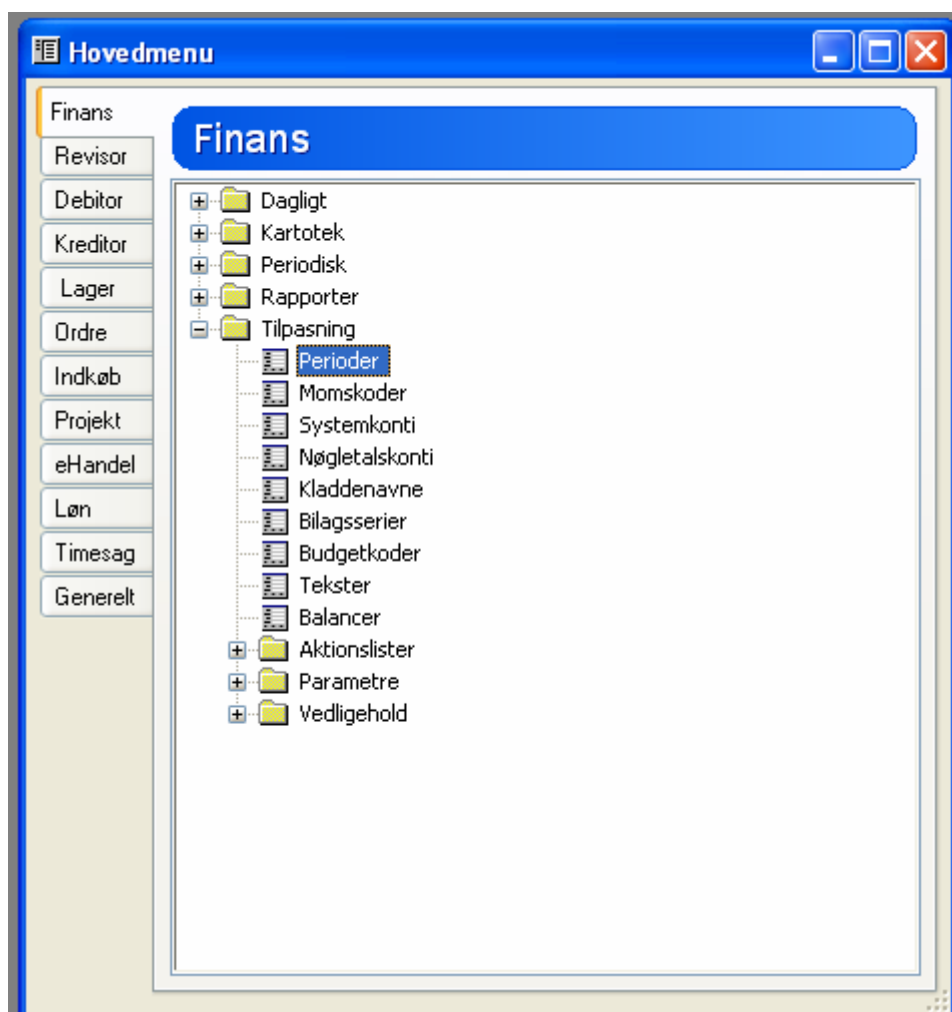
Hovedmenu

Finans
Revisor
Debitor
Kreditor
Lager
Ordre
Indkøb
Projekt
eHandel
Løn
Timesag
Generelt

Finans

Dagligt
Kartotek
Periodisk
Rapporter
Tilpasning
Perioder
Momskoder
Systemkonti
Nøgletalskonti
Kladdenavne
Bilagsserier
Budgetkoder
Tekster
Balancer
Aktionslister
Parametre
Vedligehold